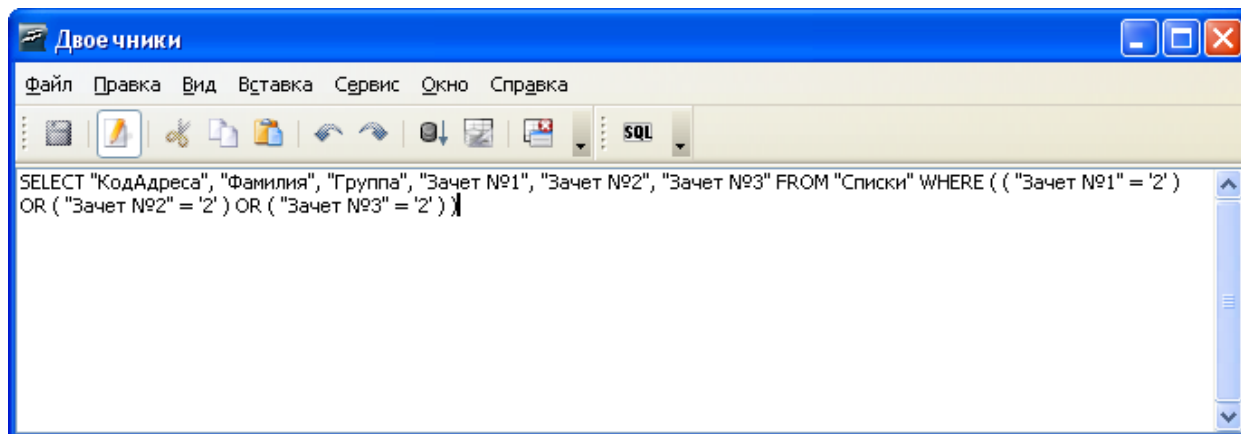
Двоечники

Файл Правка Вид Вставка Сервис Окно Справка

SQL

SELECT "КодАдреса", "Фамилия", "Группа", "Зачет №1", "Зачет №2", "Зачет №3" FROM "Списки" WHERE ( ( "Зачет №1" = '2' ) OR ( "Зачет №2" = '2' ) OR ( "Зачет №3" = '2' ) )